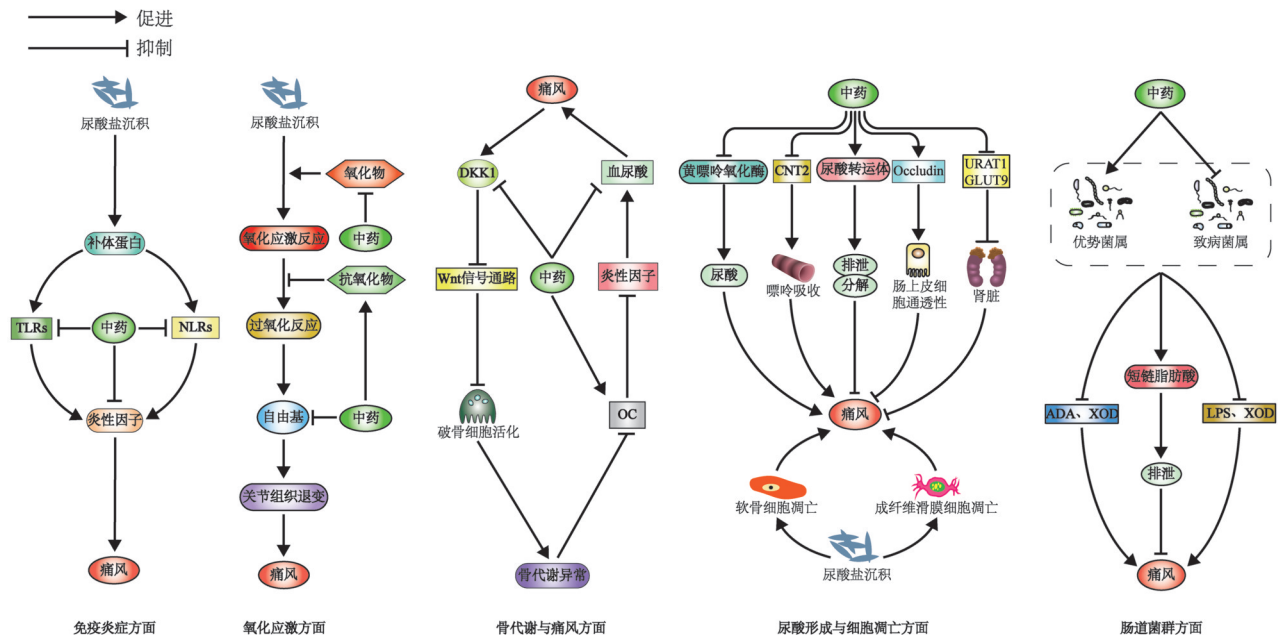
促进
抑制

尿酸盐沉积
补体蛋白
TLRs
中药
NLRs
炎性因子
痛风
免疫炎症方面

尿酸盐沉积
氧化物
中药
氧化应激反应
抗氧化物
过氧化反应
自由基
中药
关节组织退变
痛风
氧化应激方面

痛风
DKK1
血尿酸
中药
Wnt信号通路
炎性因子
破骨细胞活化
OC
骨代谢异常
骨代谢与痛风方面

中药
黄嘌呤氧化酶
CNT2
尿酸转运体
Occludin
URAT1
GLUT9
尿酸
嘌呤吸收
排泄
分解
肠上皮细胞通透性
肾脏
痛风
软骨细胞凋亡
成纤维滑膜细胞凋亡
尿酸盐沉积
尿酸形成与细胞凋亡方面

中药
优势菌属
致病菌属
短链脂肪酸
ADA、XOD
LPS、XOD
排泄
痛风
肠道菌群方面